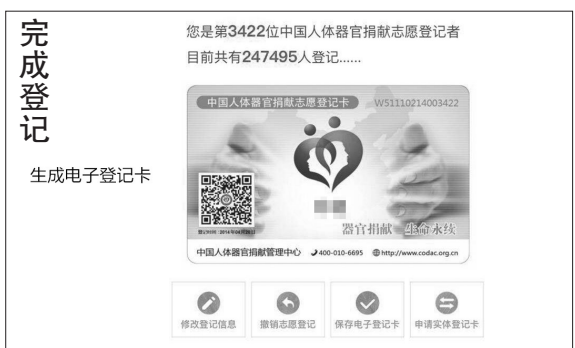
完成登记

生成电子登记卡

您是第3422位中国人体器官捐献志愿登记者
目前共有247495人登记……

中国人体器官捐献志愿登记卡 W51110214003422

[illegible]

器官捐献 生命永续

中国人体器官捐献管理中心 400-010-6695 http://www.codac.org.cn

修改登记信息 撤销志愿登记 保存电子登记卡 申请实体登记卡